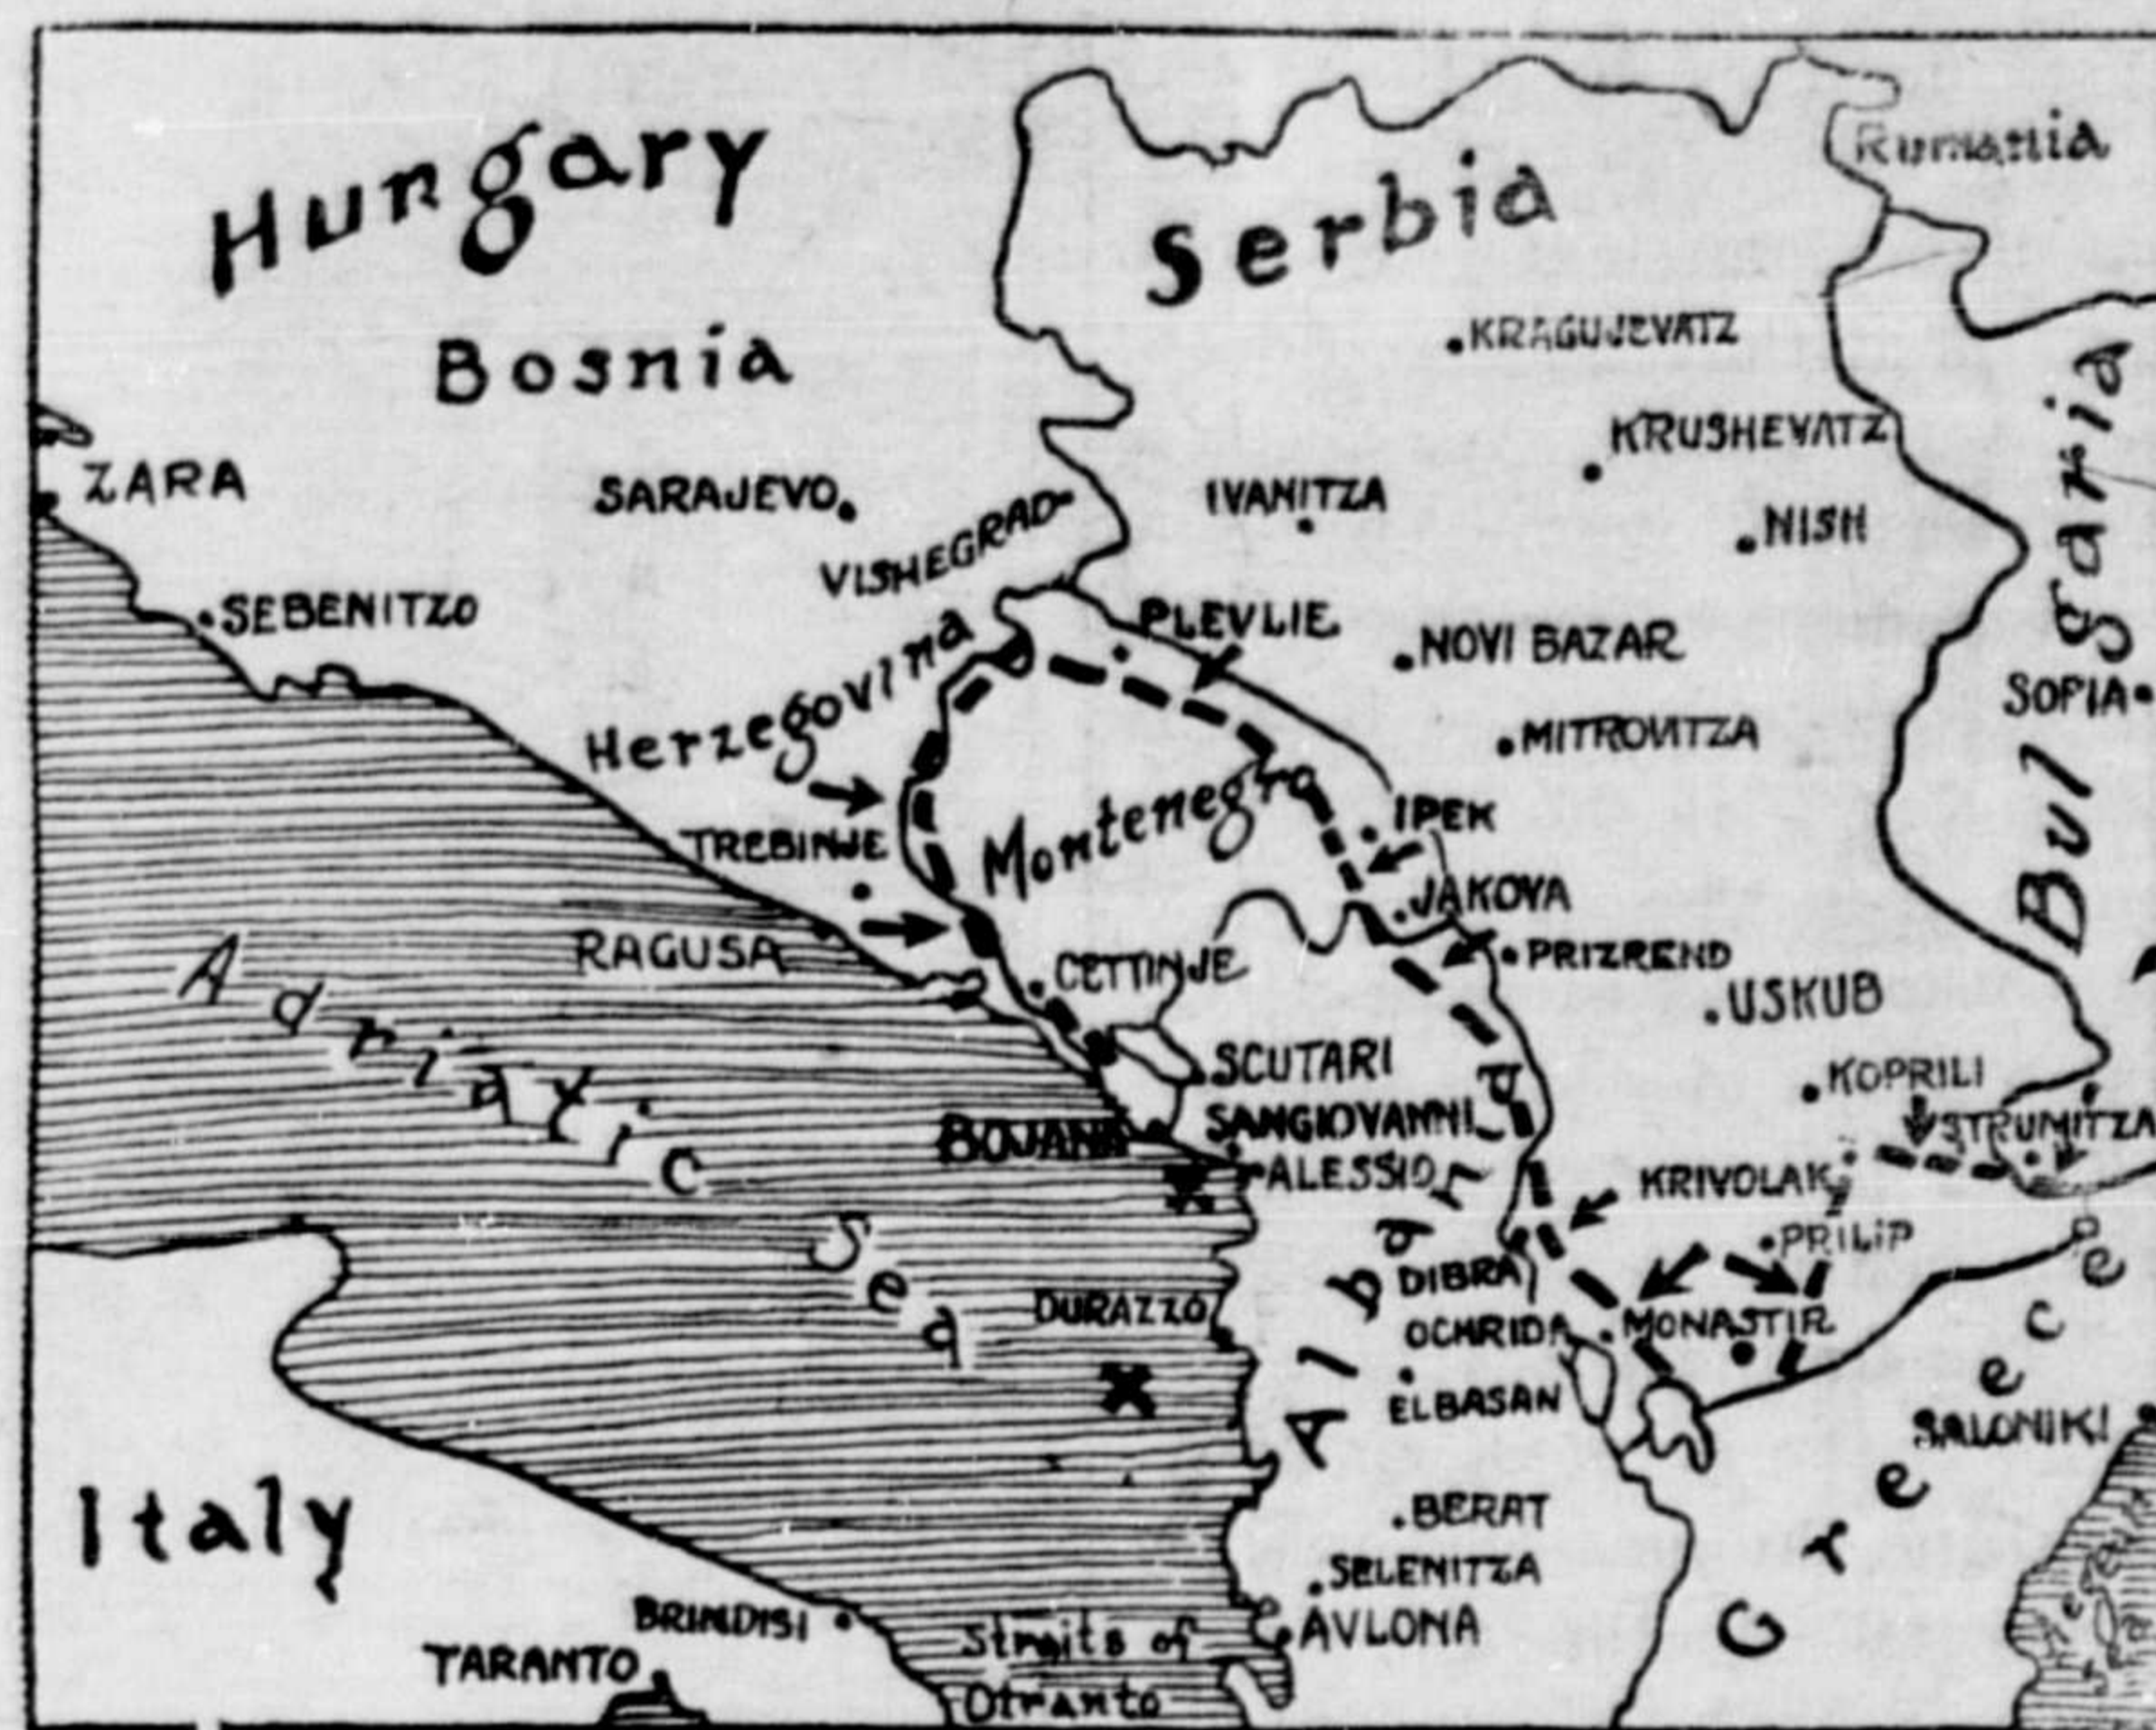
Hungary
Serbia
Rumania
Bosnia
KRAGUJEVATZ
KRUSHEVATZ
ZARA
SARAJEVO
IVANITZA
NISH
VISHEGRAD
Bulgaria
SEBENITZO
PLEVLIE
NOVI BAZAR
Herzegovina
SOFIA
MITROVITZA
Herzegovina
Montenegro
IPEK
TREBINJE
JAKOVA
PRIZREND
RAGUSA
CETTINJE
USKUB
Adriatic
SCUTARI
KOPRILI
SANGIOVANNI
BOJANA
STRUMITZA
ALESSIO
KRIVOLAK
Albania
PRILIP
Sea
DIBRA
DURAZZO
OCHRIDA
MONASTIR
ELBASAN
SALONIKI
Greece
Italy
BERAT
SELENITZA
BRINDISI
AVLONA
TARANTO
Straits of Otranto
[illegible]